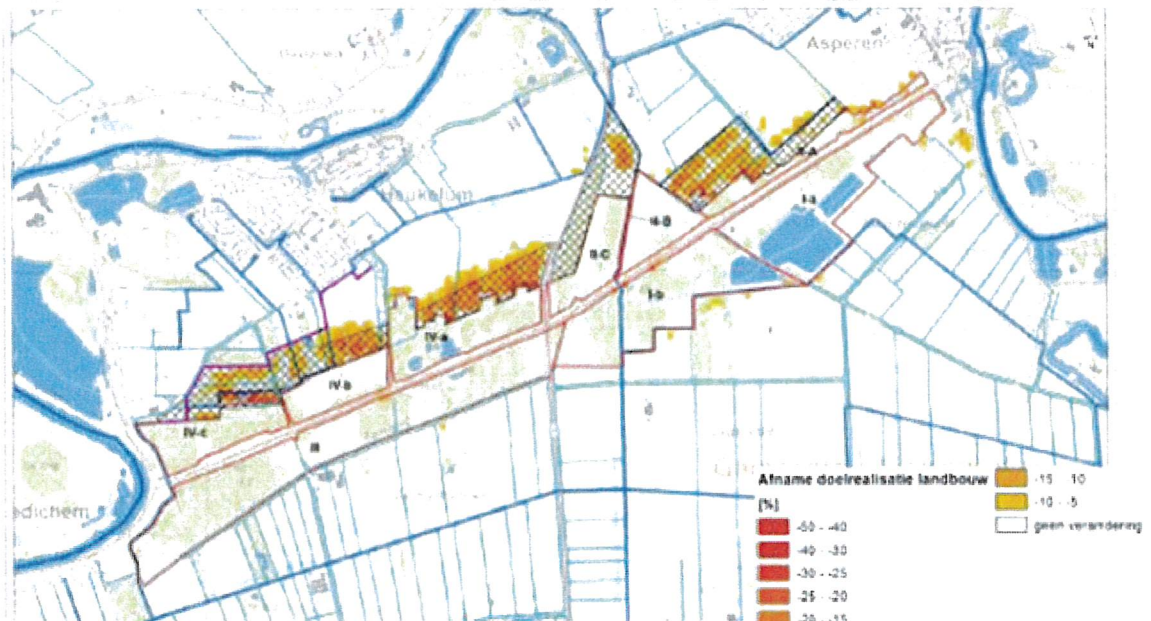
Asperen

Heukelum

II-a

I-a

II-B

II-C

I-b

IV-a

IV-b

IV-c

III

Leerdam

Spijk

Afname doelrealisatie landbouw

[%]

-50 - -40

-40 - -30

-30 - -25

-25 - -20

-20 - -15

-15 - -10

-10 - -5

geen verandering